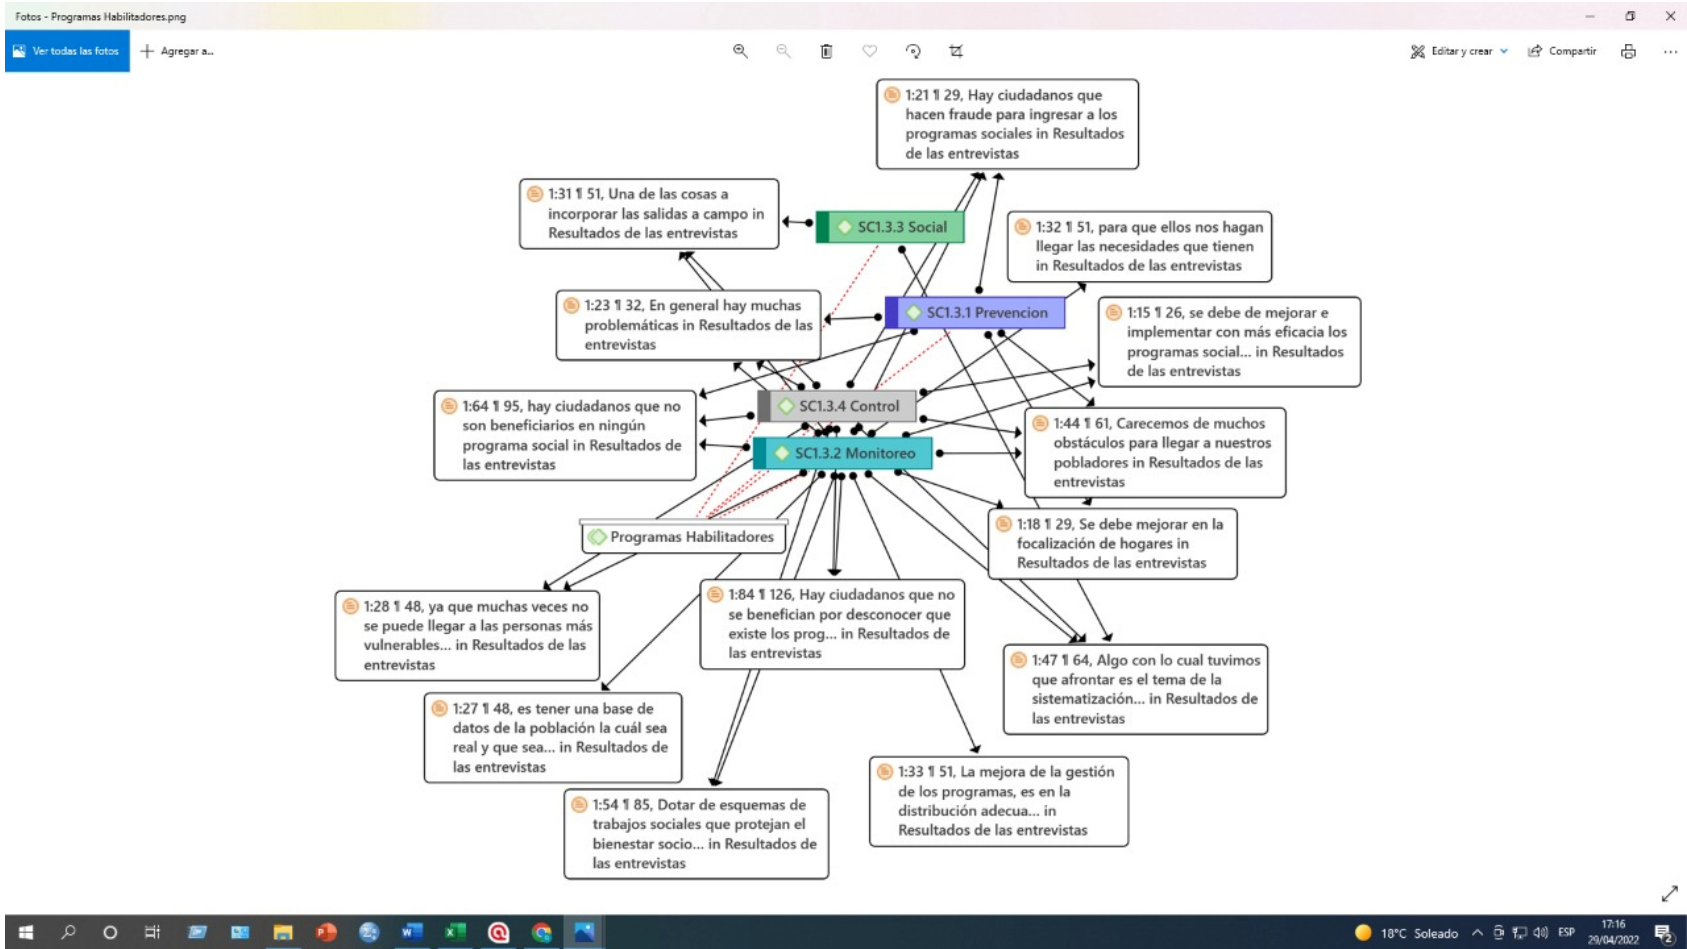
Fotos - Programas Habilitadores.png

Ver todas las fotos
Agregar a...
Editar y crear
Compartir

1:21 ¶ 29, Hay ciudadanos que hacen fraude para ingresar a los programas sociales in Resultados de las entrevistas

1:31 ¶ 51, Una de las cosas a incorporar las salidas a campo in Resultados de las entrevistas

SC1.3.3 Social

1:32 ¶ 51, para que ellos nos hagan llegar las necesidades que tienen in Resultados de las entrevistas

1:23 ¶ 32, En general hay muchas problemáticas in Resultados de las entrevistas

SC1.3.1 Prevencion

1:15 ¶ 26, se debe de mejorar e implementar con más eficacia los programas social... in Resultados de las entrevistas

1:64 ¶ 95, hay ciudadanos que no son beneficiarios en ningún programa social in Resultados de las entrevistas

SC1.3.4 Control

SC1.3.2 Monitoreo

1:44 ¶ 61, Carecemos de muchos obstáculos para llegar a nuestros pobladores in Resultados de las entrevistas

Programas Habilitadores

1:18 ¶ 29, Se debe mejorar en la focalización de hogares in Resultados de las entrevistas

1:28 ¶ 48, ya que muchas veces no se puede llegar a las personas más vulnerables... in Resultados de las entrevistas

1:84 ¶ 126, Hay ciudadanos que no se benefician por desconocer que existe los prog... in Resultados de las entrevistas

1:47 ¶ 64, Algo con lo cual tuvimos que afrontar es el tema de la sistematización... in Resultados de las entrevistas

1:27 ¶ 48, es tener una base de datos de la población la cuál sea real y que sea... in Resultados de las entrevistas

1:33 ¶ 51, La mejora de la gestión de los programas, es en la distribución adecua... in Resultados de las entrevistas

1:54 ¶ 85, Dotar de esquemas de trabajos sociales que protejan el bienestar socio... in Resultados de las entrevistas

18°C Soleado ESP 17:16 29/04/2022